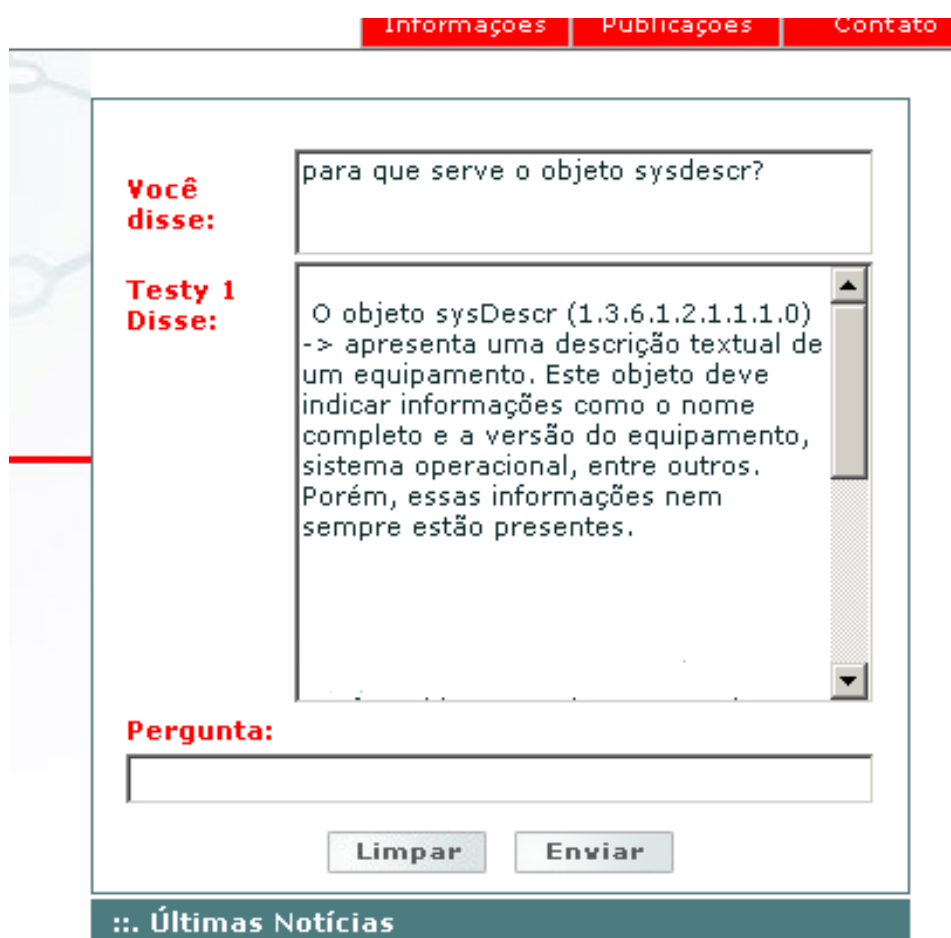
Informações | Publicações | Contato

Você disse:

para que serve o objeto sysdescr?

Testy 1 Disse:

O objeto sysDescr (1.3.6.1.2.1.1.1.0) -> apresenta uma descrição textual de um equipamento. Este objeto deve indicar informações como o nome completo e a versão do equipamento, sistema operacional, entre outros. Porém, essas informações nem sempre estão presentes.

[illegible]

Pergunta:

Limpar Enviar

::. Últimas Notícias